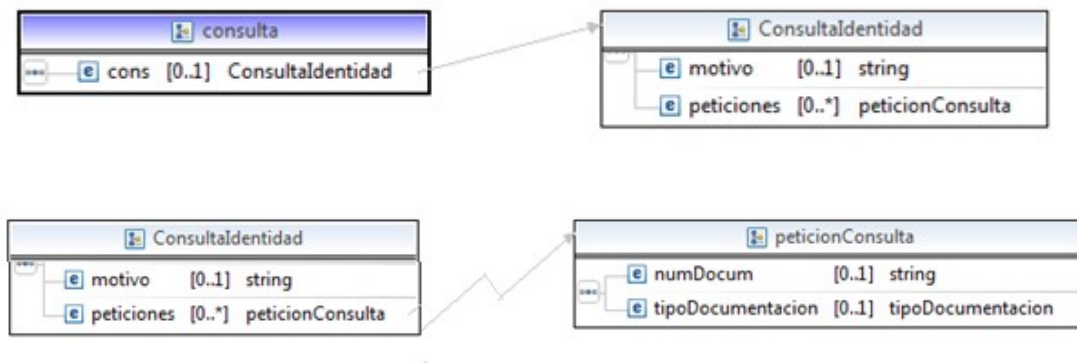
consulta

e cons [0..1] ConsultaIdentidad

ConsultaIdentidad

e motivo [0..1] string

e peticiones [0..*] peticionConsulta

ConsultaIdentidad

e motivo [0..1] string

e peticiones [0..*] peticionConsulta

peticionConsulta

e numDocum [0..1] string

e tipoDocumentacion [0..1] tipoDocumentacion